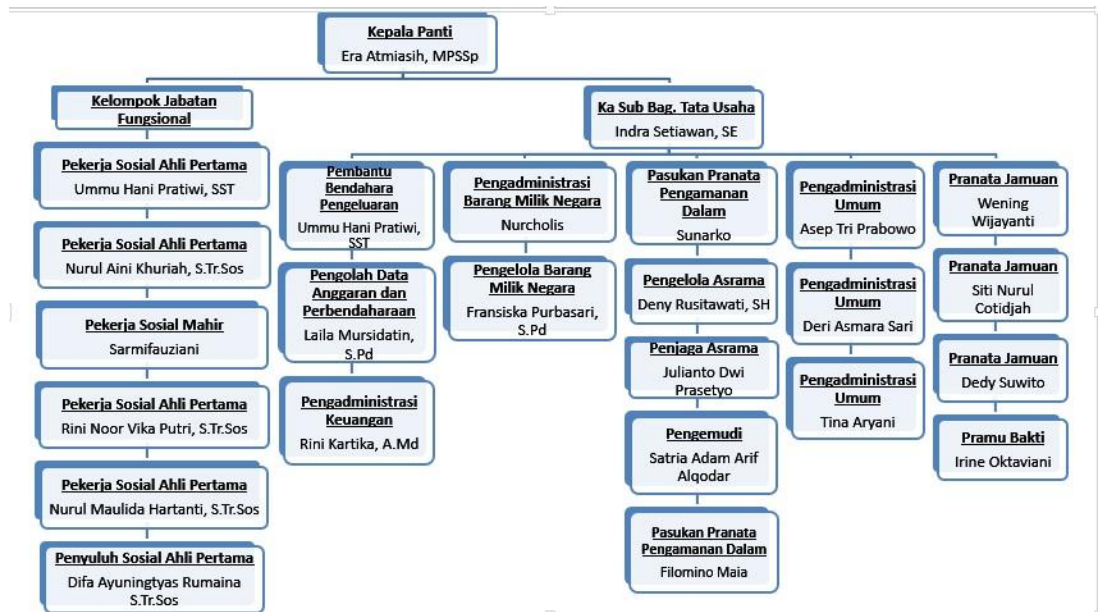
Kepala Panti
Era Atmiasih, MPSSp

Kelompok Jabatan Fungsional

Pekerja Sosial Ahli Pertama
Ummu Hani Pratiwi, SST

Pekerja Sosial Ahli Pertama
Nurul Aini Khuriah, S.Tr.Sos

Pekerja Sosial Mahir
Sarmifauziani

Pekerja Sosial Ahli Pertama
Rini Noor Vika Putri, S.Tr.Sos

Pekerja Sosial Ahli Pertama
Nurul Maulida Hartanti, S.Tr.Sos

Penyuluh Sosial Ahli Pertama
Difa Ayuningtyas Rumaina S.Tr.Sos

Ka Sub Bag. Tata Usaha
Indra Setiawan, SE

Pembantu Bendahara Pengeluaran
Ummu Hani Pratiwi, SST

Pengolah Data Anggaran dan Perbendaharaan
Laila Mursidatin, S.Pd

Pengadministrasi Keuangan
Rini Kartika, A.Md

Pengadministrasi Barang Milik Negara
Nurcholis

Pengelola Barang Milik Purbasari
Fransiska Purbasari, S.Pd

Pasukan Pranata Pengamanan Dalam
Sunarko

Pengelola Asrama
Deny Rusitawati, SH

Penjaga Asrama
Julianto Dwi Prasetyo

Pengemudi
Satria Adam Arif Alqodar

Pasukan Pranata Pengamanan Dalam
Filomino Maia

Pengadministrasi Umum
Asep Tri Prabowo

Pengadministrasi Umum
Deri Asmara Sari

Pengadministrasi Umum
Tina Aryani

Pranata Jamuan
Wening Wijayanti

Pranata Jamuan
Siti Nurul Cotidjah

Pranata Jamuan
Dedy Suwito

Pramu Bakti
Irine Oktaviani